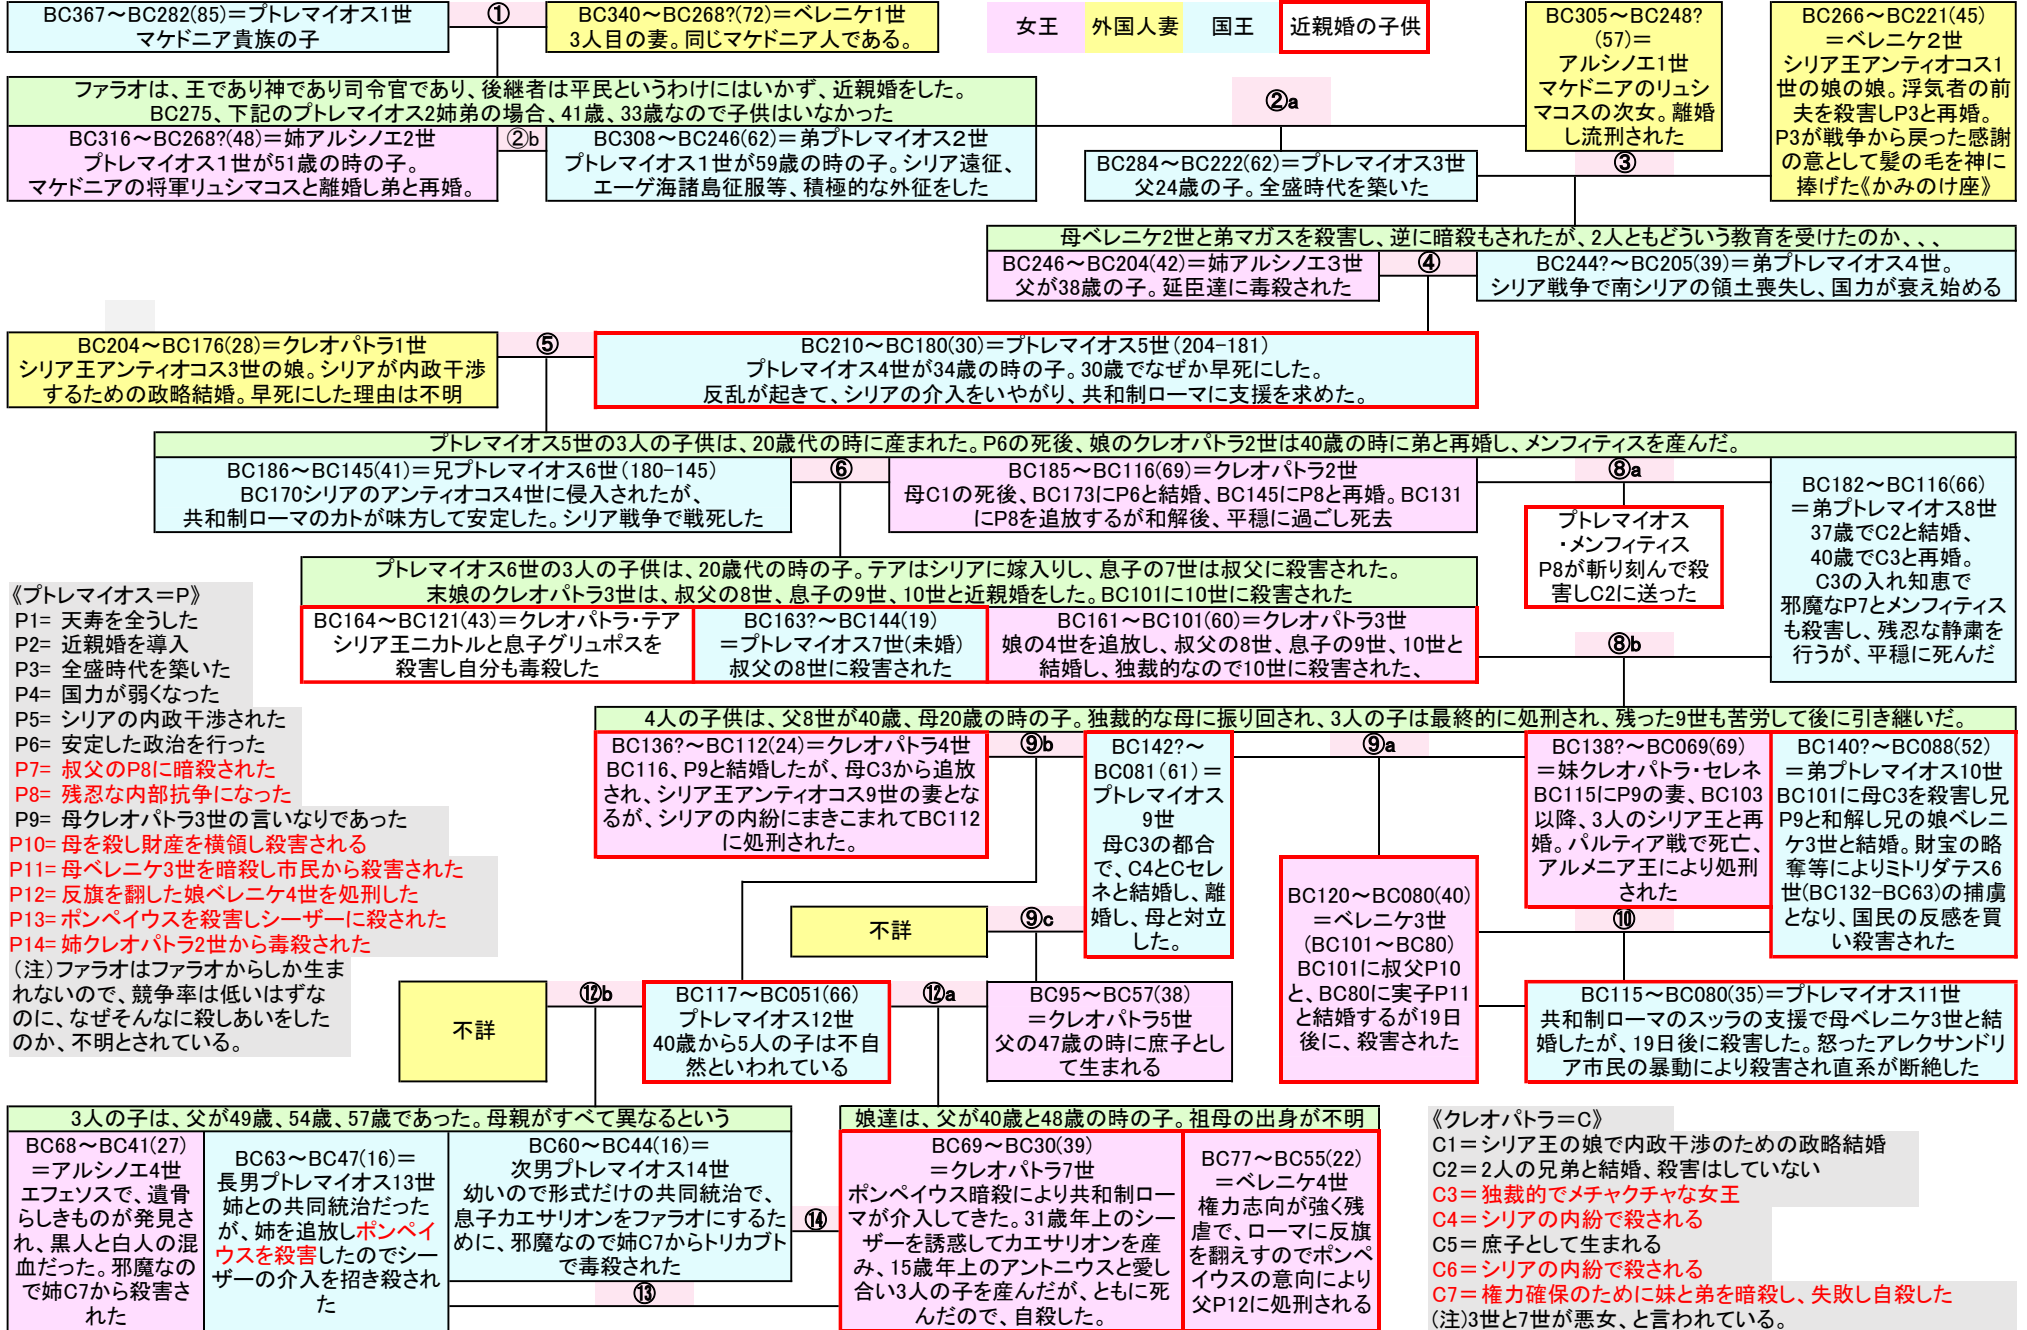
BC367～BC282(85)＝プトレマイオス1世
マケドニア貴族の子

①

BC340～BC268?(72)＝ベレニケ1世
3人目の妻。同じマケドニア人である。

女王 | 外国人妻 | 国王 | 近親婚の子供

BC305～BC248?(57)＝
アルシノエ1世
マケドニアのリュシマコスの次女。離婚し流刑された

BC266～BC221(45)
＝ベレニケ2世
シリア王アンティオコス1世の娘の娘。浮気者の前夫を殺害しP3と再婚。P3が戦争から戻った感謝の意として髪の毛を神に捧げた《かみのけ座》

ファラオは、王であり神であり司令官であり、後継者は平民というわけにはいかず、近親婚をした。
BC275、下記のプトレマイオス2姉弟の場合、41歳、33歳なので子供はいなかった

②a

BC316～BC268?(48)＝姉アルシノエ2世
プトレマイオス1世が51歳の時の子。
マケドニアの将軍リュシマコスと離婚し弟と再婚。

②b

BC308～BC246(62)＝弟プトレマイオス2世
プトレマイオス1世が59歳の時の子。シリア遠征、エーゲ海諸島征服等、積極的な外征をした

BC284～BC222(62)＝プトレマイオス3世
父24歳の子。全盛時代を築いた

③

母ベレニケ2世と弟マガスを殺害し、逆に暗殺もされたが、2人ともどういう教育を受けたのか、、、

BC246～BC204(42)＝姉アルシノエ3世
父が38歳の子。延臣達に毒殺された

④

BC244?～BC205(39)＝弟プトレマイオス4世。
シリア戦争で南シリアの領土喪失し、国力が衰え始める

BC204～BC176(28)＝クレオパトラ1世
シリア王アンティオコス3世の娘。シリアが内政干渉するための政略結婚。早死にした理由は不明

⑤

BC210～BC180(30)＝プトレマイオス5世（204-181）
プトレマイオス4世が34歳の時の子。30歳でなぜか早死にした。
反乱が起きて、シリアの介入をいやがり、共和制ローマに支援を求めた。

プトレマイオス5世の3人の子供は、20歳代の時に産まれた。P6の死後、娘のクレオパトラ2世は40歳の時に弟と再婚し、メンフィティスを産んだ。

BC186～BC145(41)＝兄プトレマイオス6世（180-145）
BC170シリアのアンティオコス4世に侵入されたが、
共和制ローマのカトが味方して安定した。シリア戦争で戦死した

⑥

BC185～BC116(69)＝クレオパトラ2世
母C1の死後、BC173にP6と結婚、BC145にP8と再婚。BC131にP8を追放するが和解後、平穏に過ごし死去

⑧a

プトレマイオス・メンフィティス
P8が斬り刻んで殺害しC2に送った

BC182～BC116(66)
＝弟プトレマイオス8世
37歳でC2と結婚、
40歳でC3と再婚。
C3の入れ知恵で
邪魔なP7とメンフィティスも殺害し、残忍な静粛を行うが、平穏に死んだ

《プトレマイオス＝P》
P1= 天寿を全うした
P2= 近親婚を導入
P3= 全盛時代を築いた
P4= 国力が弱くなった
P5= シリアの内政干渉された
P6= 安定した政治を行った
P7= 叔父のP8に暗殺された
P8= 残忍な内部抗争になった
P9= 母クレオパトラ3世の言いなりであった
P10= 母を殺し財産を横領し殺害される
P11= 母ベレニケ3世を暗殺し市民から殺害された
P12= 反旗を翻した娘ベレニケ4世を処刑した
P13= ポンペイウスを殺害しシーザーに殺された
P14= 姉クレオパトラ2世から毒殺された
（注）ファラオはファラオからしか生まれないので、競争率は低いはずなのに、なぜそんなに殺しあいをしたのか、不明とされている。

プトレマイオス6世の3人の子供は、20歳代の時の子。テアはシリアに嫁入りし、息子の7世は叔父に殺害された。
末娘のクレオパトラ3世は、叔父の8世、息子の9世、10世と近親婚をした。BC101に10世に殺害された

BC164～BC121(43)＝クレオパトラ・テア
シリア王ニカトルと息子グリュポスを殺害し自分も毒殺した

BC163?～BC144(19)
＝プトレマイオス7世(未婚)
叔父の8世に殺害された

BC161～BC101(60)＝クレオパトラ3世
娘の4世を追放し、叔父の8世、息子の9世、10世と結婚し、独裁的なので10世に殺害された、

⑧b

4人の子供は、父8世が40歳、母20歳の時の子。独裁的な母に振り回され、3人の子は最終的に処刑され、残った9世も苦労して後に引き継いだ。

BC136?～BC112(24)＝クレオパトラ4世
BC116、P9と結婚したが、母C3から追放され、シリア王アンティオコス9世の妻となるが、シリアの内紛にまきこまれてBC112に処刑された。

⑨b

BC142?～BC081(61)＝
プトレマイオス9世
母C3の都合で、C4とCセレネと結婚し、離婚し、母と対立した。

⑨a

BC138?～BC069(69)
＝妹クレオパトラ・セレネ
BC115にP9の妻、BC103以降、3人のシリア王と再婚。パルティア戦で死亡、アルメニア王により処刑された

BC140?～BC088(52)
＝弟プトレマイオス10世
BC101に母C3を殺害し兄P9と和解し兄の娘ベレニケ3世と結婚。財宝の略奪等によりミトリダテス6世(BC132-BC63)の捕虜となり、国民の反感を買い殺害された

不詳

⑨c

BC120～BC080(40)
＝ベレニケ3世
(BC101～BC80)
BC101に叔父P10と、BC80に実子P11と結婚するが19日後に、殺害された

⑩

不詳

⑫b

BC117～BC051(66)
プトレマイオス12世
40歳から5人の子は不自然といわれている

⑫a

BC95～BC57(38)
＝クレオパトラ5世
父の47歳の時に庶子として生まれる

BC115～BC080(35)＝プトレマイオス11世
共和制ローマのスッラの支援で母ベレニケ3世と結婚したが、19日後に殺害した。怒ったアレクサンドリア市民の暴動により殺害され直系が断絶した

3人の子は、父が49歳、54歳、57歳であった。母親がすべて異なるという

BC68～BC41(27)
＝アルシノエ4世
エフェソスで、遺骨らしきものが発見され、黒人と白人の混血だった。邪魔なので姉C7から殺害された

BC63～BC47(16)＝
長男プトレマイオス13世
姉との共同統治だったが、姉を追放しポンペイウスを殺害したのでシーザーの介入を招き殺された

BC60～BC44(16)＝
次男プトレマイオス14世
幼いので形式だけの共同統治で、息子カエサリオンをファラオにするために、邪魔なので姉C7からトリカブトで毒殺された

⑬

⑭

娘達は、父が40歳と48歳の時の子。祖母の出身が不明

BC69～BC30(39)
＝クレオパトラ7世
ポンペイウス暗殺により共和制ローマが介入してきた。31歳年上のシーザーを誘惑してカエサリオンを産み、15歳年上のアントニウスと愛し合い3人の子を産んだが、ともに死んだので、自殺した。

BC77～BC55(22)
＝ベレニケ4世
権力志向が強く残虐で、ローマに反旗を翻えすのでポンペイウスの意向により父P12に処刑される

《クレオパトラ＝C》
C1＝シリア王の娘で内政干渉のための政略結婚
C2＝2人の兄弟と結婚、殺害はしていない
C3＝独裁的でメチャクチャな女王
C4＝シリアの内紛で殺される
C5＝庶子として生まれる
C6＝シリアの内紛で殺される
C7＝権力確保のために妹と弟を暗殺し、失敗し自殺した
（注）3世と7世が悪女、と言われている。